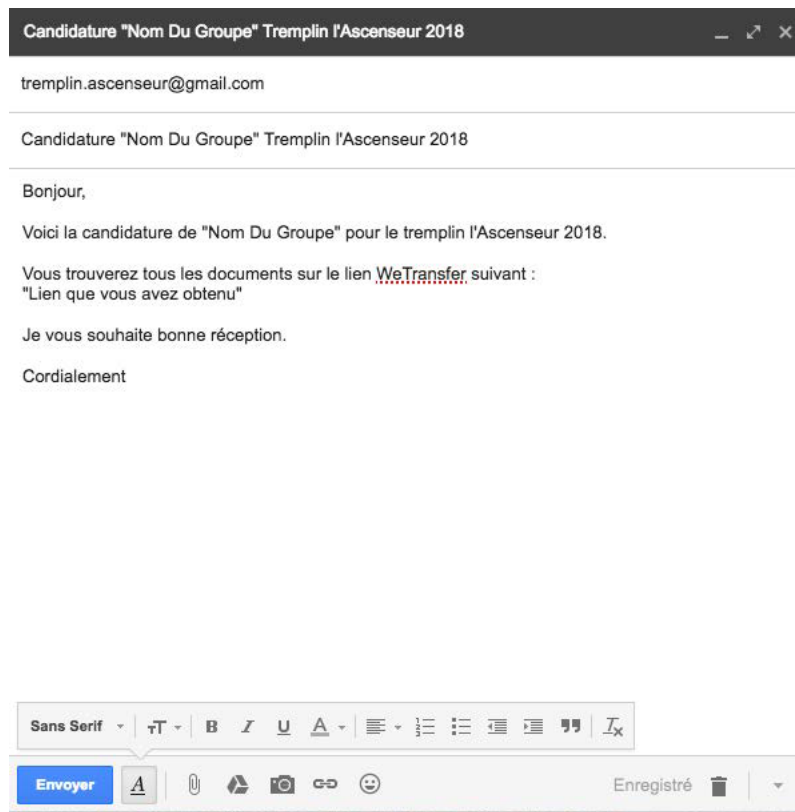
Candidature "Nom Du Groupe" Tremplin l'Ascenseur 2018

tremplin.ascenseur@gmail.com

Candidature "Nom Du Groupe" Tremplin l'Ascenseur 2018

Bonjour,

Voici la candidature de "Nom Du Groupe" pour le tremplin l'Ascenseur 2018.

Vous trouverez tous les documents sur le lien WeTransfer suivant :
"Lien que vous avez obtenu"

Je vous souhaite bonne réception.

Cordialement

Sans Serif

Envoyer

Enregistré